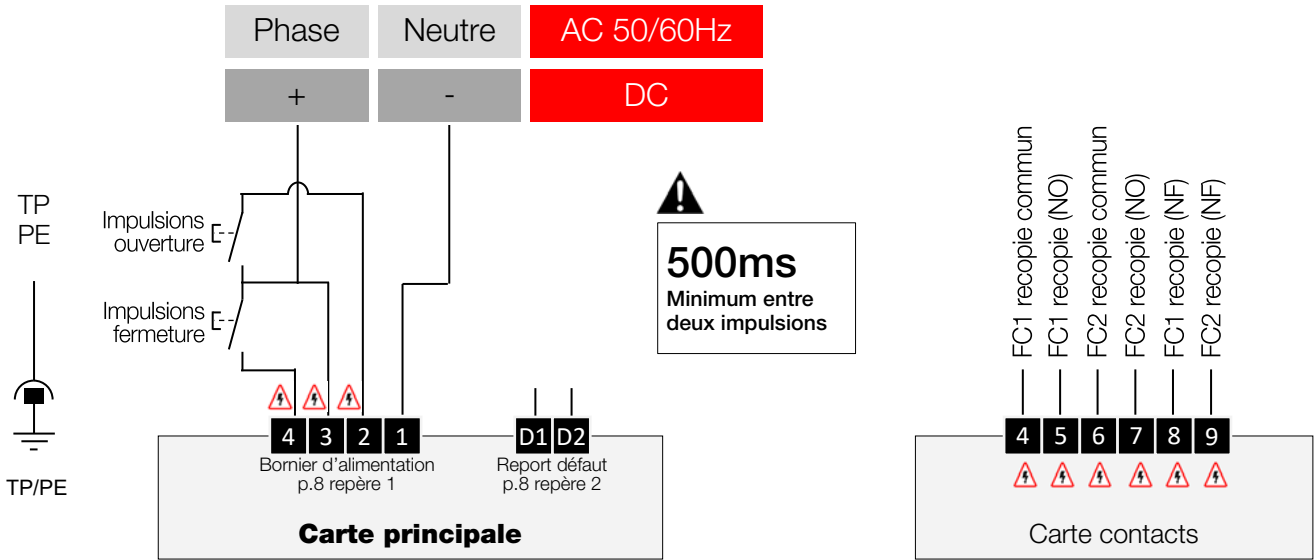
Phase
Neutre
AC 50/60Hz
+
-
DC

TP
PE

Impulsions ouverture

Impulsions fermeture

TP/PE

500ms
Minimum entre deux impulsions

FC1 recopie commun
FC1 recopie (NO)
FC2 recopie commun
FC2 recopie (NO)
FC1 recopie (NF)
FC2 recopie (NF)

4 3 2 1
Bornier d'alimentation
p.8 repère 1

D1 D2
Report défaut
p.8 repère 2

Carte principale

4 5 6 7 8 9

Carte contacts